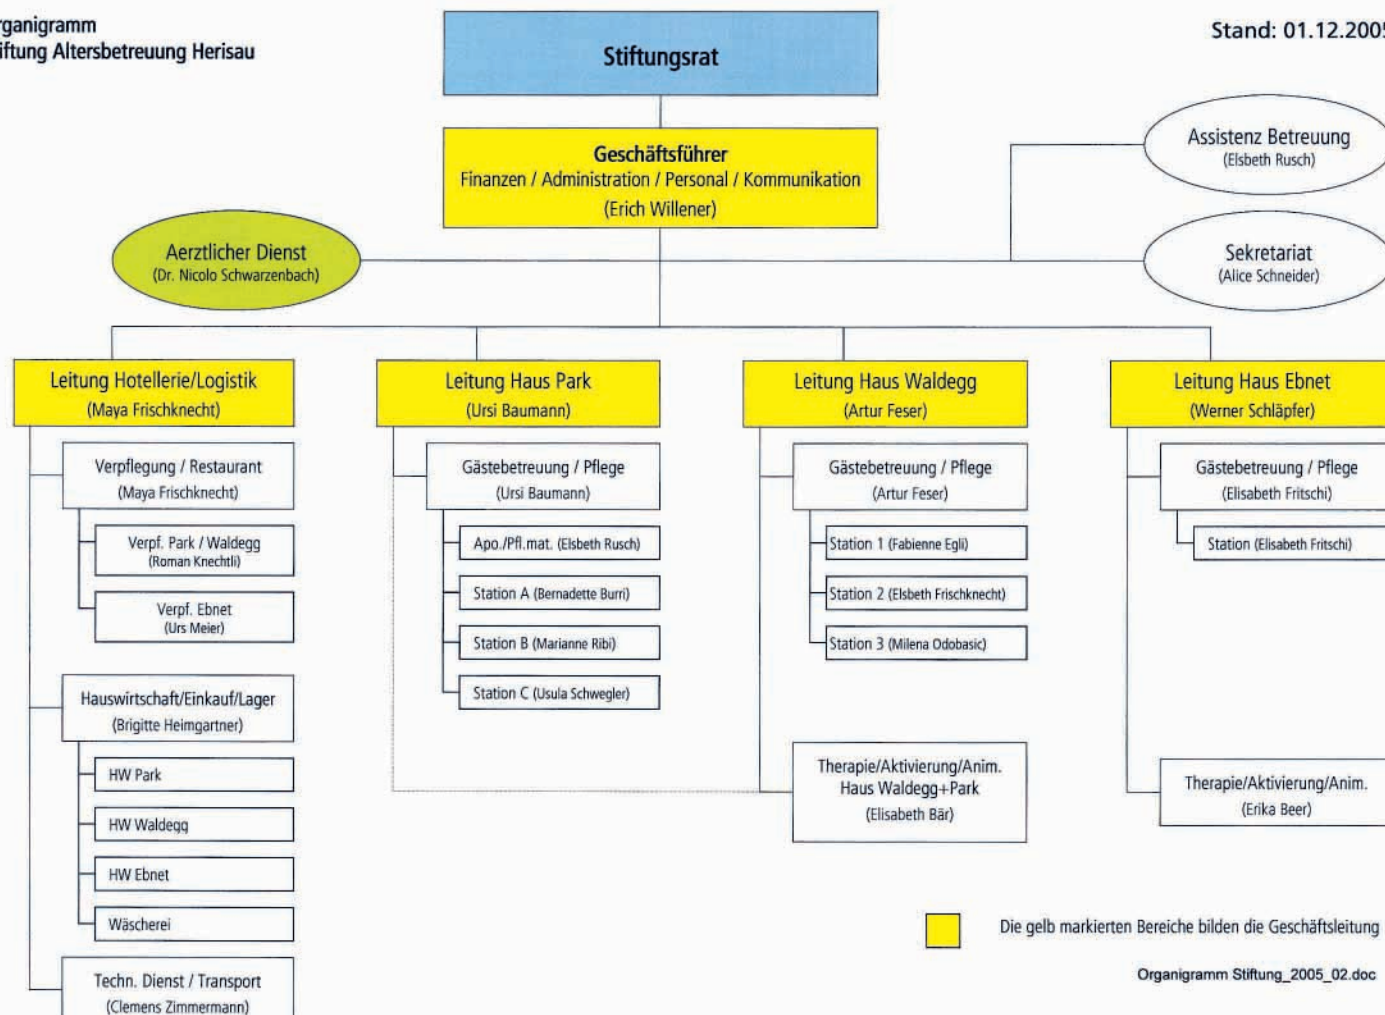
rganigramm
iftung Altersbetreuung Herisau

Stiftungsrat

Stand: 01.12.2005

Geschäftsführer
Finanzen / Administration / Personal / Kommunikation
(Erich Willener)

Assistenz Betreuung
(Elsbeth Rusch)

Aerztlicher Dienst
(Dr. Nicolo Schwarzenbach)

Sekretariat
(Alice Schneider)

Leitung Hotellerie/Logistik
(Maya Frischknecht)

Verpflegung / Restaurant
(Maya Frischknecht)

Verpf. Park / Waldegg
(Roman Knechtli)

Verpf. Ebnet
(Urs Meier)

Hauswirtschaft/Einkauf/Lager
(Brigitte Heimgartner)

HW Park

HW Waldegg

HW Ebnet

Wäscherei

Techn. Dienst / Transport
(Clemens Zimmermann)

Leitung Haus Park
(Ursi Baumann)

Gästebetreuung / Pflege
(Ursi Baumann)

Apo./Pfl.mat. (Elsbeth Rusch)

Station A (Bernadette Burri)

Station B (Marianne Ribi)

Station C (Usula Schwegler)

Leitung Haus Waldegg
(Artur Feser)

Gästebetreuung / Pflege
(Artur Feser)

Station 1 (Fabienne Egli)

Station 2 (Elsbeth Frischknecht)

Station 3 (Milena Odobasic)

Therapie/Aktivierung/Anim.
Haus Waldegg+Park
(Elisabeth Bär)

Leitung Haus Ebnet
(Werner Schläpfer)

Gästebetreuung / Pflege
(Elisabeth Fritschi)

Station (Elisabeth Fritschi)

Therapie/Aktivierung/Anim.
(Erika Beer)

Die gelb markierten Bereiche bilden die Geschäftsleitung

Organigramm Stiftung_2005_02.doc